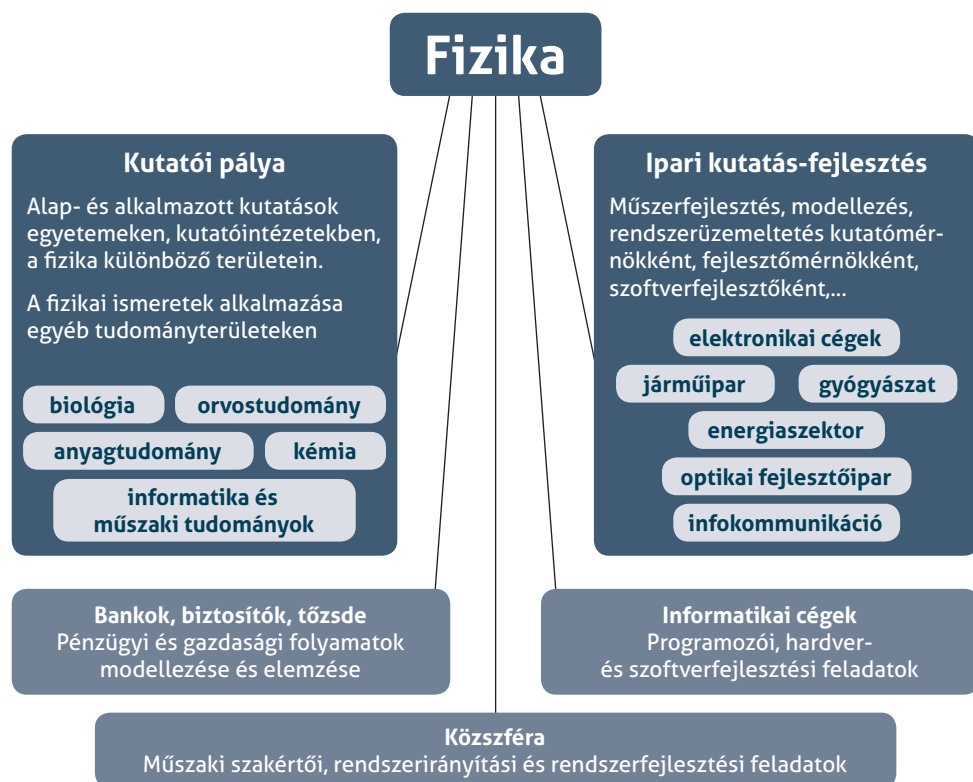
Fizika

Kutatói pálya

Alap- és alkalmazott kutatások egyetemeken, kutatóintézetekben, a fizika különböző területein.

A fizikai ismeretek alkalmazása egyéb tudományterületeken

biológia

orvostudomány

anyagtudomány

kémia

informatika és műszaki tudományok

Ipari kutatás-fejlesztés

Műszerfejlesztés, modellezés, rendszerüzemeltetés kutatómérnökként, fejlesztőmérnökként, szoftverfejlesztőként,...

elektronikai cégek

járműipar

gyógyászat

energiaszektor

optikai fejlesztőipar

infokommunikáció

Bankok, biztosítók, tőzsde
Pénzügyi és gazdasági folyamatok modellezése és elemzése

Informatikai cégek
Programozói, hardver- és szoftverfejlesztési feladatok

Közszféra
Műszaki szakértői, rendszerirányítási és rendszerfejlesztési feladatok